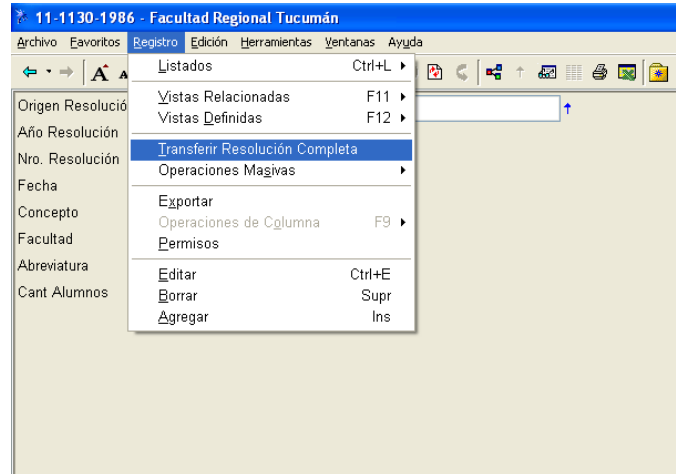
11-1130-1986 - Facultad Regional Tucumán

Archivo Favoritos Registro Edición Herramientas Ventanas Ayuda

Listados Ctrl+L
Vistas Relacionadas F11
Vistas Definidas F12
Transferir Resolución Completa
Operaciones Masivas
Exportar
Operaciones de Columna F9
Permisos
Editar Ctrl+E
Borrar Supr
Agregar Ins

Origen Resolució
Año Resolución
Nro. Resolución
Fecha
Concepto
Facultad
Abreviatura
Cant Alumnos